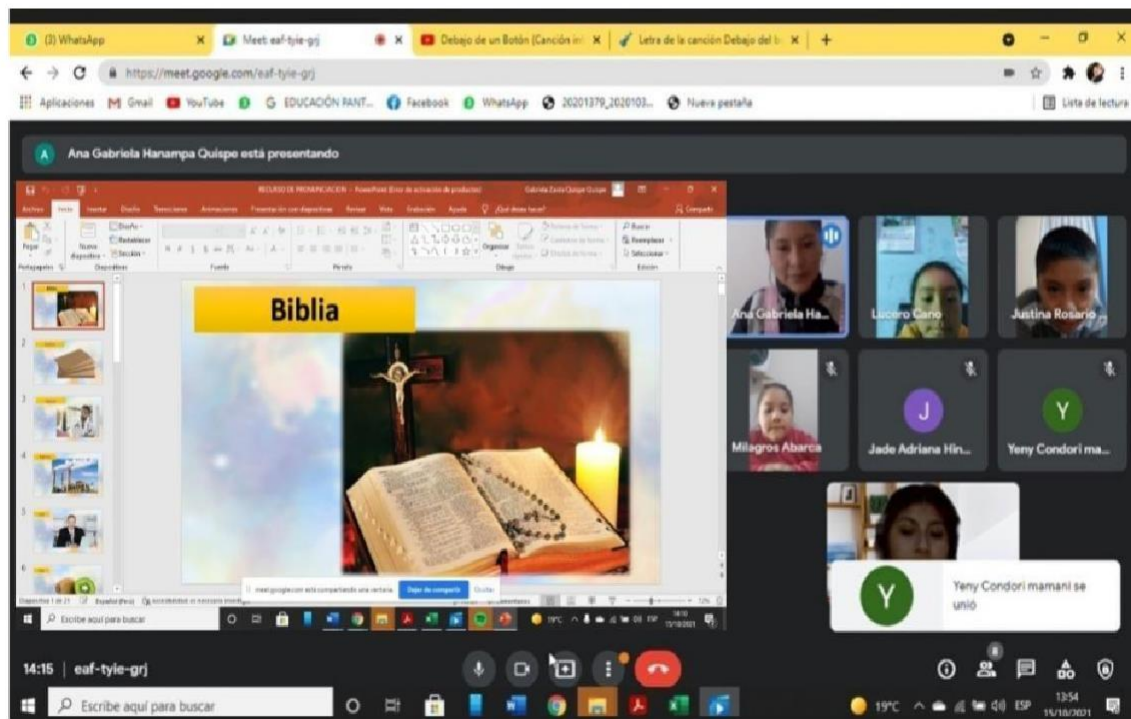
(3) WhatsApp
Meet eaf-tyie-grj
Debajo de un Botón (Canción inf
Letra de la canción Debajo del b
https://meet.google.com/eaf-tyie-grj
Aplicaciones Gmail YouTube EDUCACIÓN PANT... Facebook WhatsApp 20201379_2020103... Nueva pestaña
Lista de lectura

A Ana Gabriela Hanampa Quispe está presentando

RECURSO DE PRONUNCIACION - PowerPoint (Error de activación de productos)
Archivo Inicio Insertar Diseño Transiciones Animaciones Presentación con diapositivas Revisar Vista Grabación Ayuda ¿Qué desea hacer?
Compartir
Pegar Nueva diapositiva Diseño Restablecer Sección Portapapeles Diapositivas Fuente Párrafo Dibujo Organizar Estilos rápidos Edición Buscar Reemplazar Seleccionar

Biblia

1 2 3 4 5 6

meet.google.com está compartiendo una ventana. Dejar de compartir Ocultar
Diapositiva 1 de 21 Español (Perú)
Escribe aquí para buscar
19°C ESP

Ana Gabriela Ha...
Lucero Cano
Justina Rosario ...
Milagros Abarca
J
Jade Adriana Hin...
Y
Yeny Condori ma...

Y
Yeny Condori mamani se unió

14:15 | eaf-tyie-grj

Escribe aquí para buscar
19°C ESP 13:54 15/10/2021